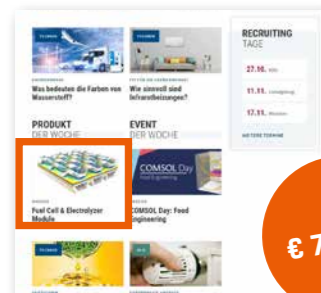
TECHNIK

ENERGIEWENDE

Was bedeuten die Farben von Wasserstoff?

TECHNIK

TIPP FÜR DIE ENERGIEWENDE

Wie sinnvoll sind Infrarotheizungen?

RECRUITING
TAGE

27.10.

11.11.

17.11.

WEITERE TERMINE

PRODUKT
DER WOCHE

EVENT
DER WOCHE

Fuel Cell & Electrolyzer Module

COMSOL Day
Food Engineering

COMSOL Day: Food Engineering

TECHNIK

€ 7

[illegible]

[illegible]